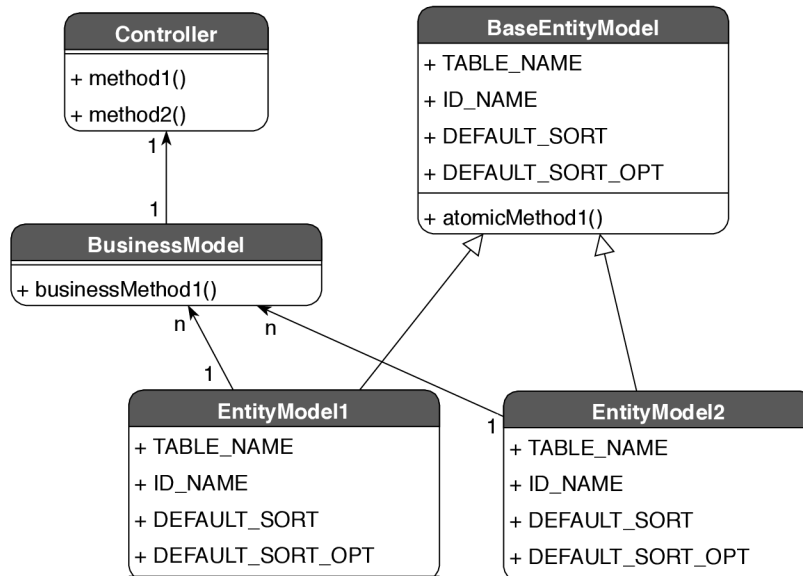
Controller
+ method1()
+ method2()

BaseEntityModel
+ TABLE_NAME
+ ID_NAME
+ DEFAULT_SORT
+ DEFAULT_SORT_OPT
+ atomicMethod1()

1

1

BusinessModel
+ businessMethod1()

n

n

1

1

EntityModel1
+ TABLE_NAME
+ ID_NAME
+ DEFAULT_SORT
+ DEFAULT_SORT_OPT

EntityModel2
+ TABLE_NAME
+ ID_NAME
+ DEFAULT_SORT
+ DEFAULT_SORT_OPT